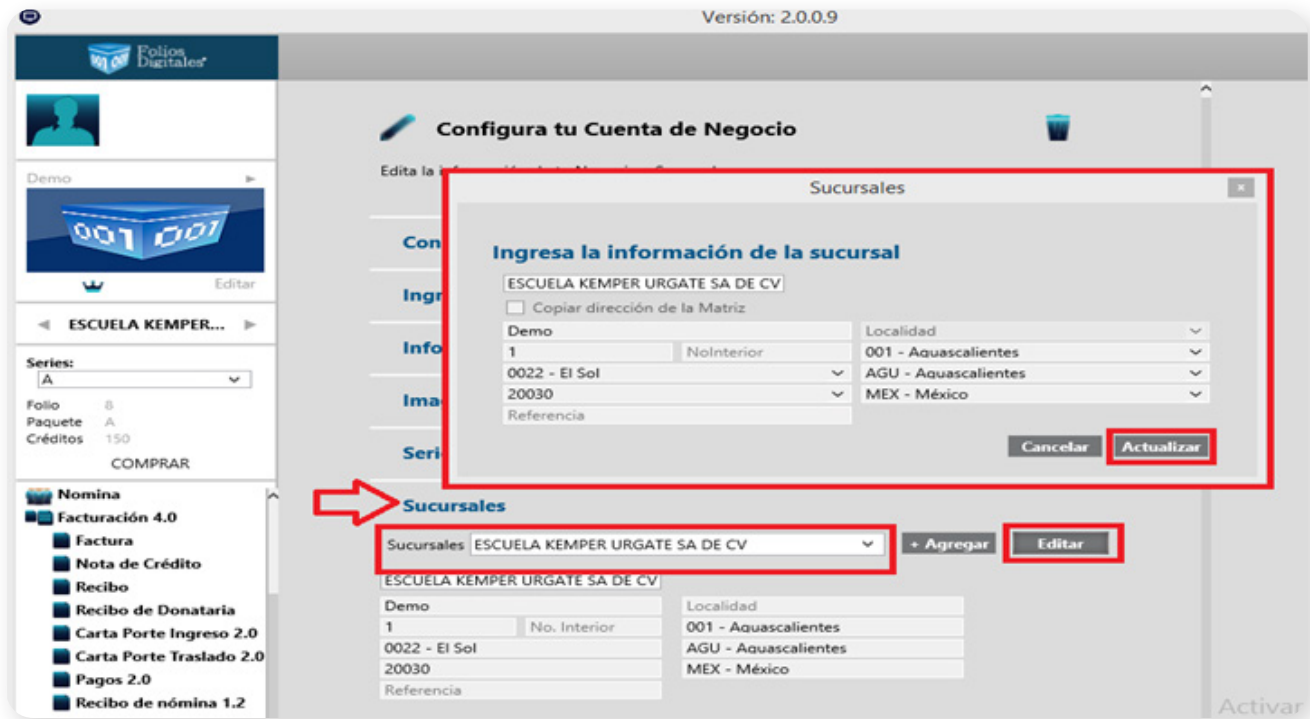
Versión: 2.0.0.9

Folios Digitales

Demo

001 001

Editar

ESCUELA KEMPER...

Series:
A

Folio 8
Paquete A
Créditos 150

COMPRAR

Nomina
Facturación 4.0
Factura
Nota de Crédito
Recibo
Recibo de Donataria
Carta Porte Ingreso 2.0
Carta Porte Traslado 2.0
Pagos 2.0
Recibo de nómina 1.2

Configura tu Cuenta de Negocio

Edita la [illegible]

Con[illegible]
Ingr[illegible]
Info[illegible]
Ima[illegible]
Seri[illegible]

Sucursales

Ingresa la información de la sucursal

ESCUELA KEMPER URGATE SA DE CV
Copiar dirección de la Matriz
Demo
Localidad
1
NoInterior
001 - Aguascalientes
0022 - El Sol
AGU - Aguascalientes
20030
MEX - México
Referencia

Cancelar
Actualizar

Sucursales

Sucursales ESCUELA KEMPER URGATE SA DE CV
+ Agregar
Editar

ESCUELA KEMPER URGATE SA DE CV
Demo
Localidad
1
No. Interior
001 - Aguascalientes
0022 - El Sol
AGU - Aguascalientes
20030
MEX - México
Referencia

Activar